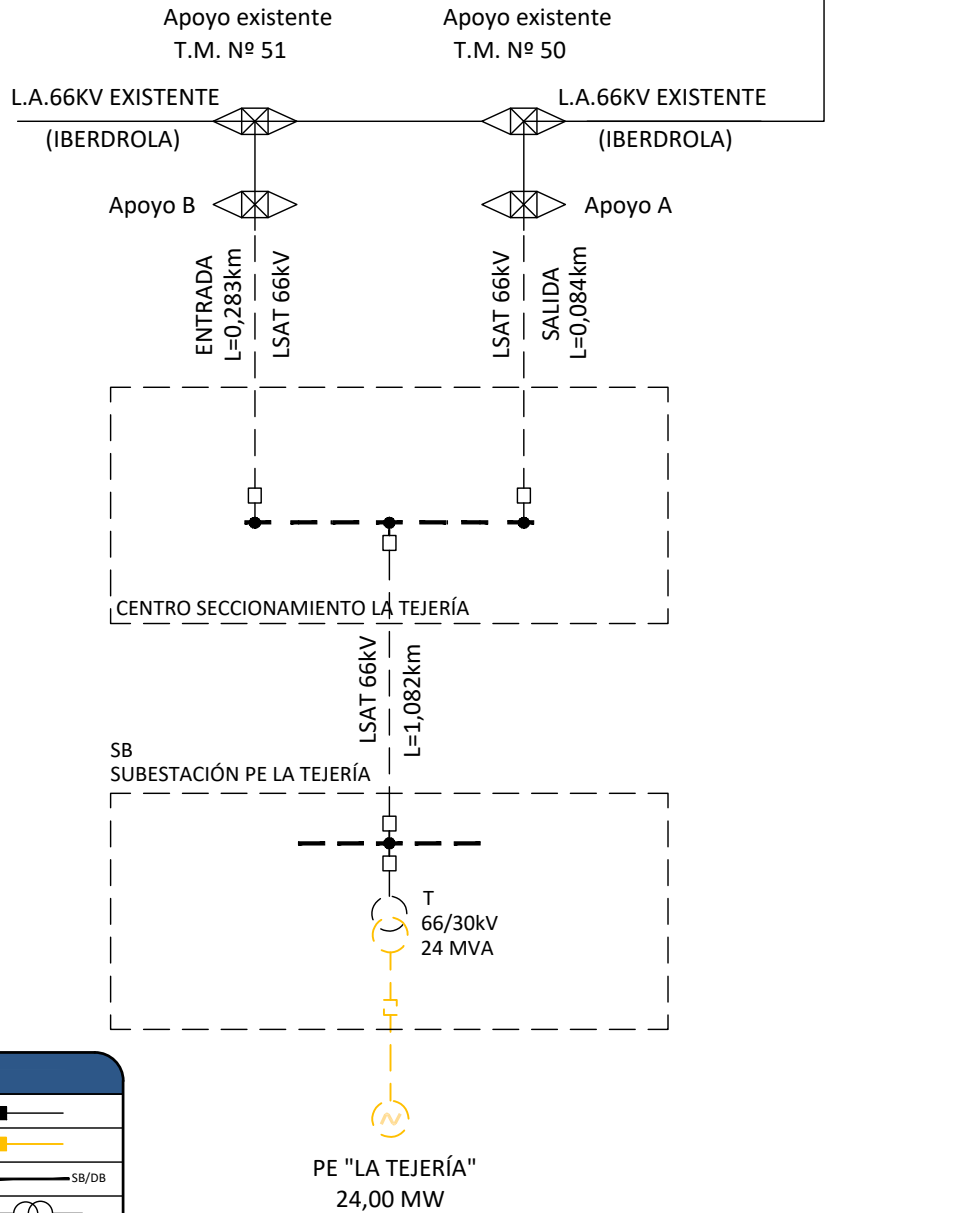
Apoyo existente
T.M. Nº 51

Apoyo existente
T.M. Nº 50

L.A.66KV EXISTENTE
(IBERDROLA)

L.A.66KV EXISTENTE
(IBERDROLA)

Apoyo B

Apoyo A

ENTRADA
L=0,283km

LSAT 66kV

LSAT 66kV

SALIDA
L=0,084km

CENTRO SECCIONAMIENTO LA TEJERÍA

LSAT 66kV

L=1,082km

SB
SUBESTACIÓN PE LA TEJERÍA

T
66/30kV
24 MVA

PE "LA TEJERÍA"
24,00 MW

SB/DB